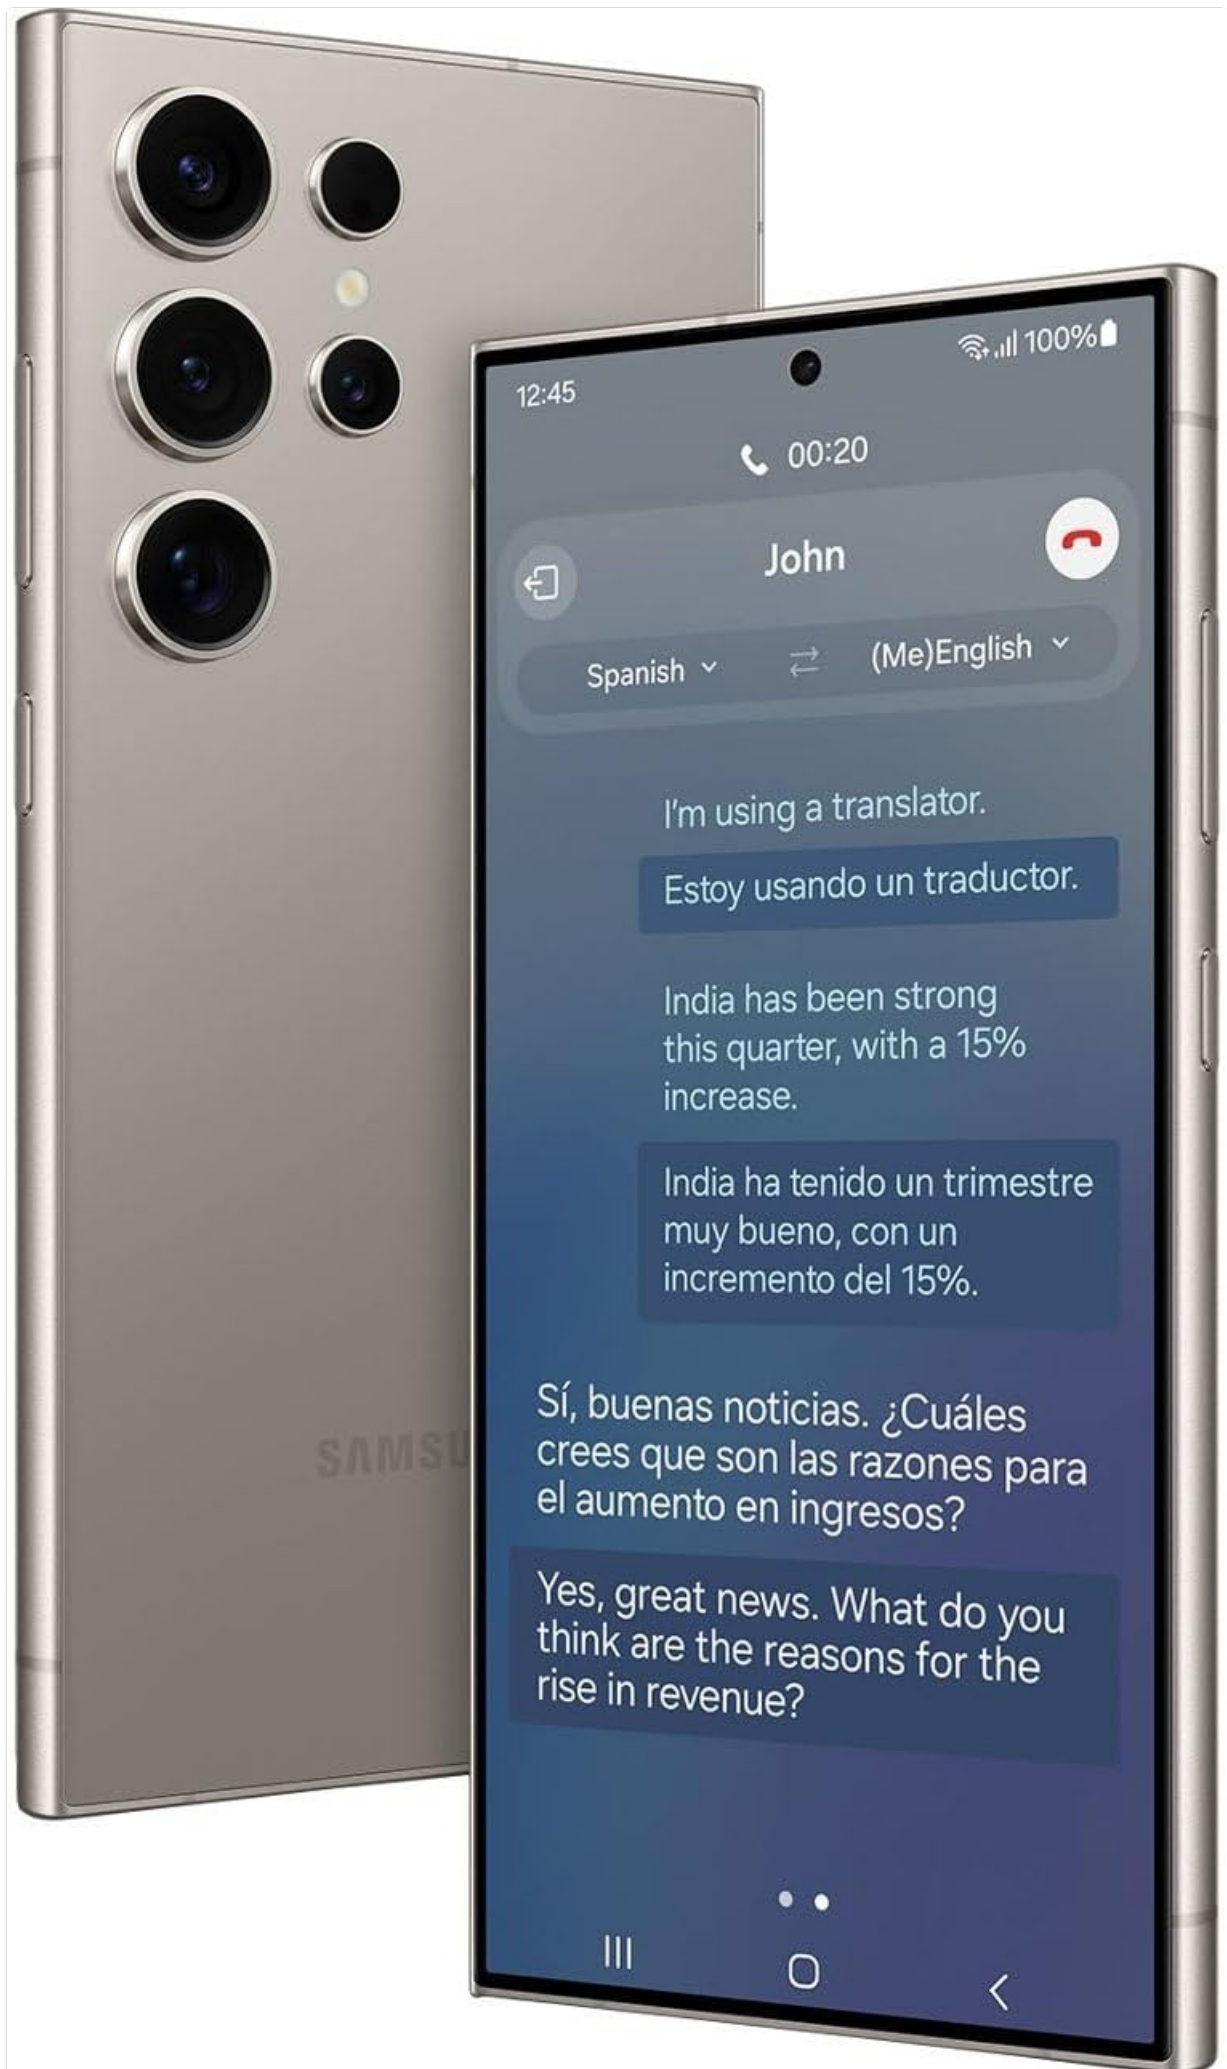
12:45

100%

00:20

John

Spanish

(Me)English

I'm using a translator.

Estoy usando un traductor.

India has been strong this quarter, with a 15% increase.

India ha tenido un trimestre muy bueno, con un incremento del 15%.

Sí, buenas noticias. ¿Cuáles crees que son las razones para el aumento en ingresos?

Yes, great news. What do you think are the reasons for the rise in revenue?

SAMSU